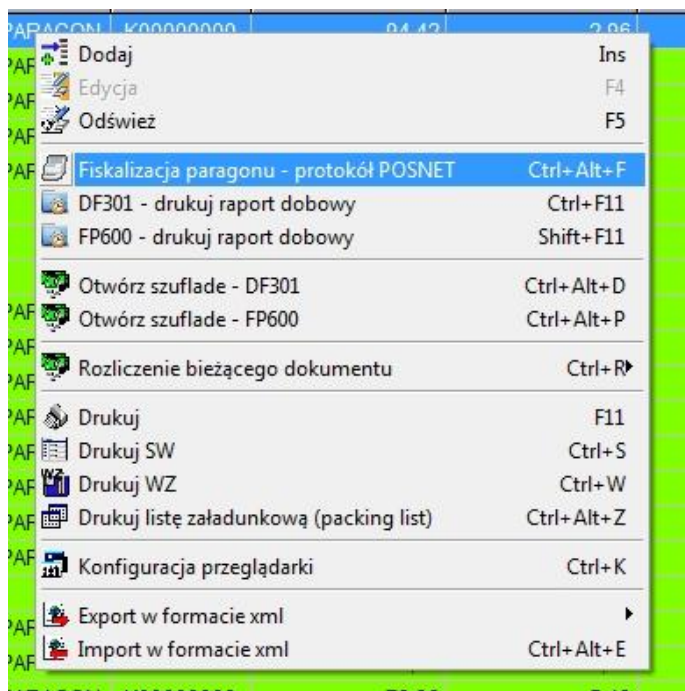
PARAGON K00000000 94,42 2,96

PAF
PAF
PAF
PAF
PAF
PAF
PAF
PAF
PAF
PAF
PAF
PAF
PAF
PAF

Dodaj Ins
Edycja F4
Odśwież F5
Fiskalizacja paragonu - protokół POSNET Ctrl+Alt+F
DF301 - drukuj raport dobowy Ctrl+F11
FP600 - drukuj raport dobowy Shift+F11
Otwórz szuflade - DF301 Ctrl+Alt+D
Otwórz szuflade - FP600 Ctrl+Alt+P
Rozliczenie bieżącego dokumentu Ctrl+R
Drukuj F11
Drukuj SW Ctrl+S
Drukuj WZ Ctrl+W
Drukuj listę załadunkową (packing list) Ctrl+Alt+Z
Konfiguracja przeglądarki Ctrl+K
Export w formacie xml
Import w formacie xml Ctrl+Alt+E